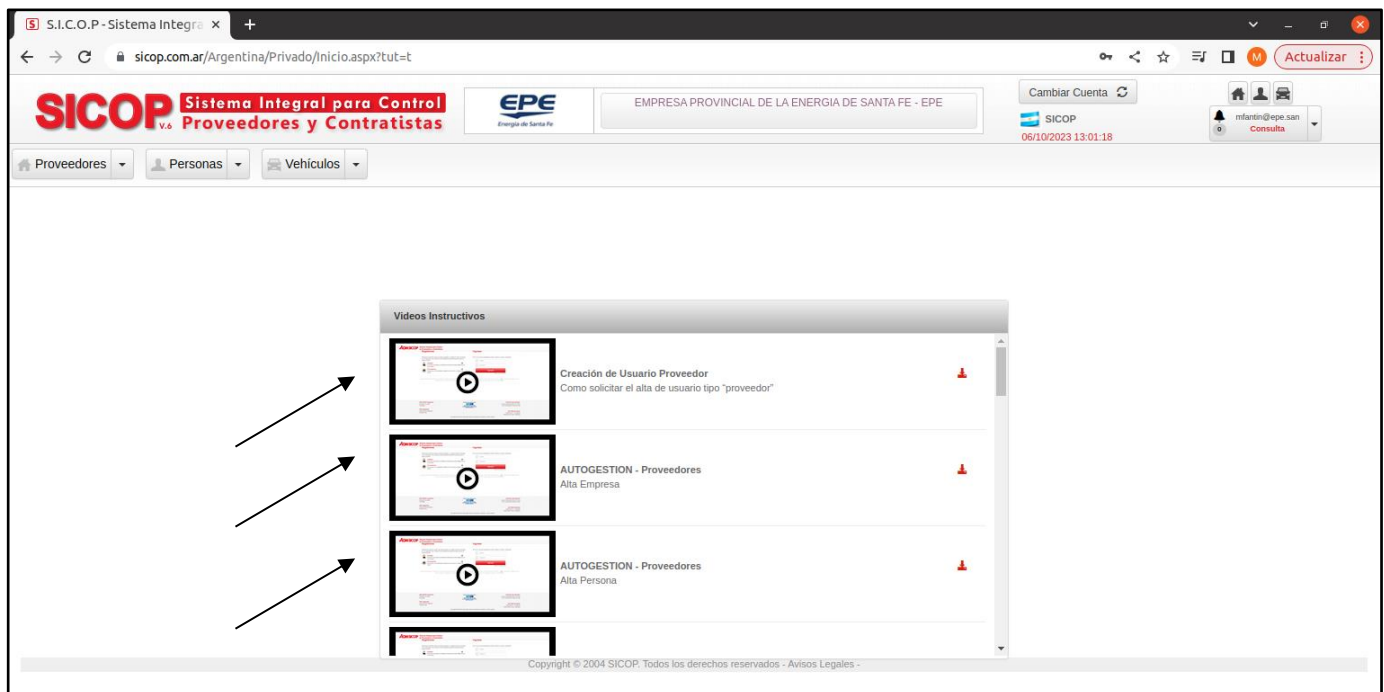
S.I.C.O.P - Sistema Integra ×
+
sicop.com.ar/Argentina/Privado/Inicio.aspx?tut=t
M
Actualizar

SICOP V.6 Sistema Integral para Control Proveedores y Contratistas
EPE Energía de Santa Fe
EMPRESA PROVINCIAL DE LA ENERGIA DE SANTA FE - EPE
Cambiar Cuenta
SICOP
06/10/2023 13:01:18
mfantin@epe.san
0
Consulta

Proveedores
Personas
Vehículos

Videos Instructivos

Creación de Usuario Proveedor
Como solicitar el alta de usuario tipo "proveedor"

AUTOGESTION - Proveedores
Alta Empresa

AUTOGESTION - Proveedores
Alta Persona

Copyright © 2004 SICOP. Todos los derechos reservados - Avisos Legales -